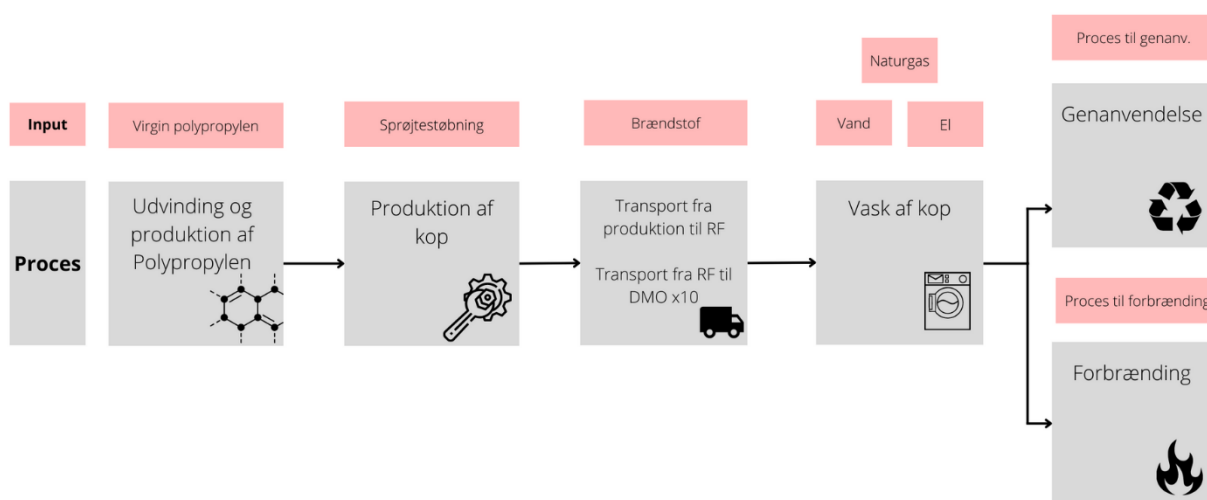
Input

Proces

Virgin polypropylen

Udvinding og produktion af Polypropylen

Sprøjtestøbning

Produktion af kop

Brændstof

Transport fra produktion til RF

Transport fra RF til DMO x10

Naturgas

Vand

El

Vask af kop

Proces til genanv.

Genanvendelse

Proces til forbrænding

Forbrænding